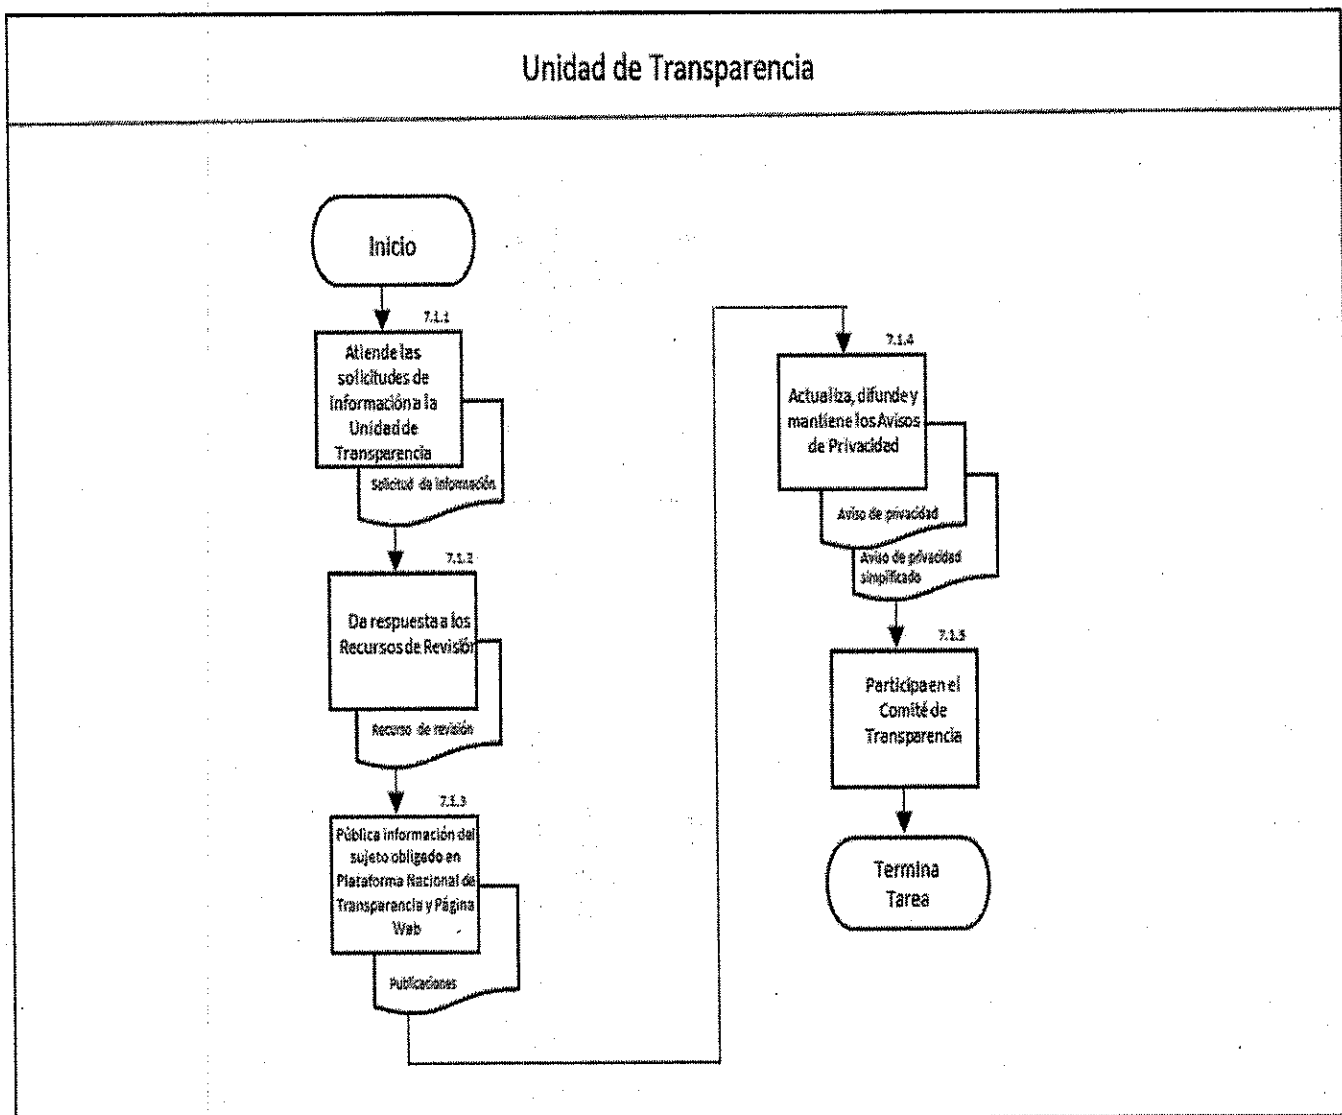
Unidad de Transparencia

Inicio

7.1.1

Atiende las solicitudes de información a la Unidad de Transparencia

Solicitud de información

7.1.2

Da respuesta a los Recursos de Revisión

Recurso de revisión

7.1.3

Pública información del sujeto obligado en Plataforma Nacional de Transparencia y Página Web

Publicaciones

7.1.4

Actualiza, difunde y mantiene los Avisos de Privacidad

Aviso de privacidad

Aviso de privacidad simplificado

7.1.5

Participa en el Comité de Transparencia

Termina Tarea